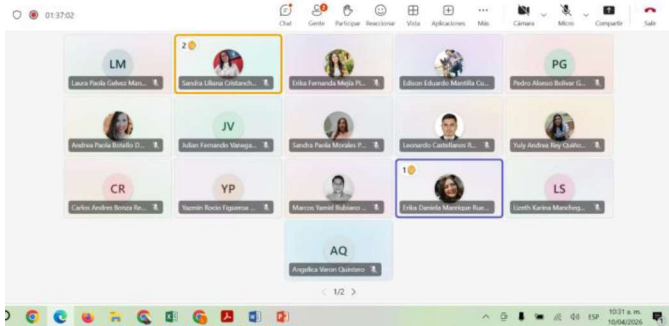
01:37:02

Chat Gente Participar Reaccionar Vista Aplicaciones Más Cámara Micro Compartir Salir

LM
Laura Paola Galvez Man...

2
Sandra Liliana Cristanch...

Erika Fernanda Mejia Pi...

Edison Eduardo Mantilla Cu...

PG
Pedro Alonso Bolivar G...

Andrea Paola Botello D...

JV
Julian Fernando Vanega...

Sandra Paola Morales P...

Leonardo Castellanos R...

Yuly Andrea Rey Quiño...

CR
Carlos Andres Bonza Re...

YP
Yazmin Rocio Figueroa ...

Marcos Yamid Rubiano ...

1
Erika Daniela Manrique Rue...

LS
Lizeth Karina Mancheg...

AQ
Angelica Varon Quintero

1/2

ESP 10:31 a. m. 10/04/2026